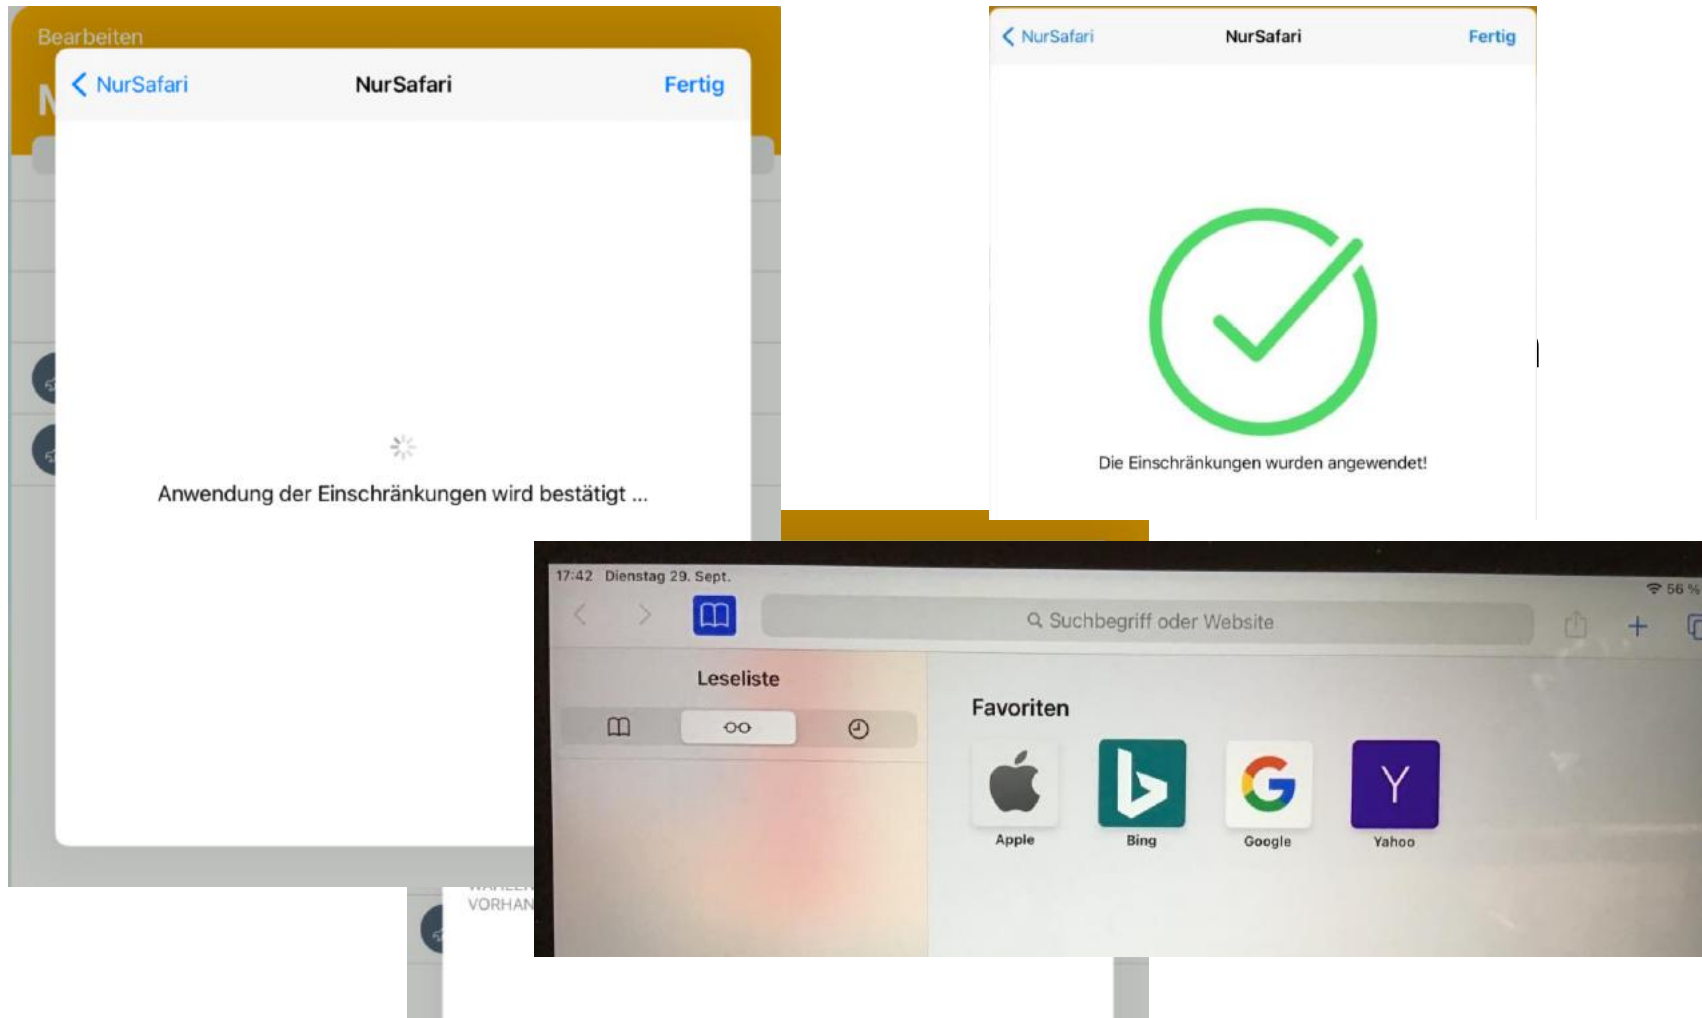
Bearbeiten

NurSafari NurSafari Fertig

Anwendung der Einschränkungen wird bestätigt ...

NurSafari NurSafari Fertig

Die Einschränkungen wurden angewendet!

VORHAN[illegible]

17:42 Dienstag 29. Sept.

56 %

Suchbegriff oder Website

Leseliste

Favoriten

Apple

Bing

Google

Yahoo